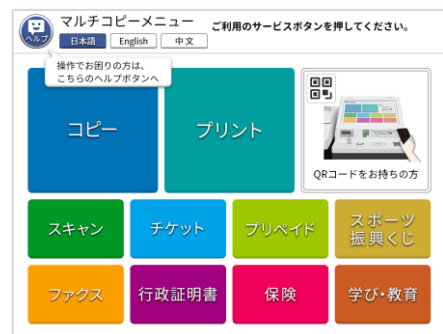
ヘルプ

マルチコピーメニュー

ご利用のサービスボタンを押してください。

日本語 English 中文

操作でお困りの方は、こちらのヘルプボタンへ

コピー

プリント

QRコードをお持ちの方

スキャン

チケット

プリペイド

スポーツ振興くじ

ファクス

行政証明書

保険

学び・教育